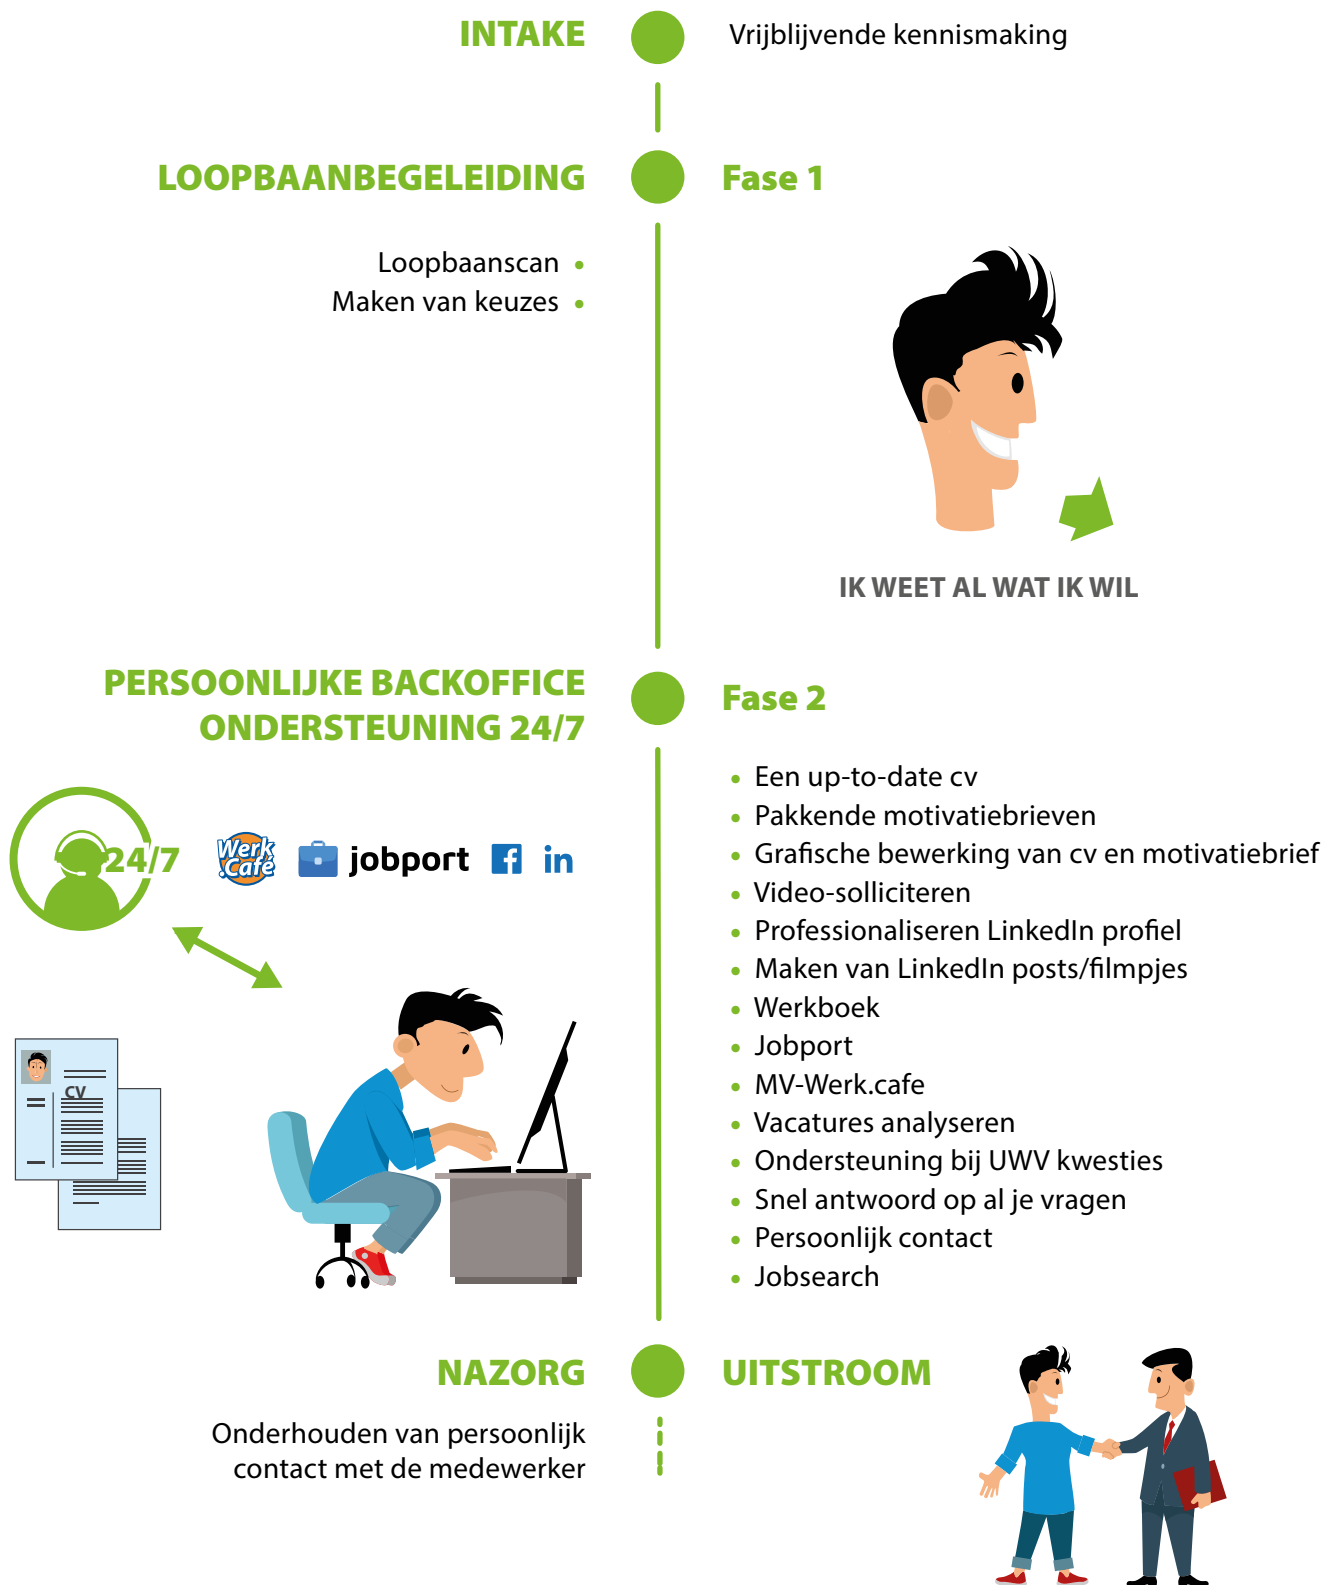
INTAKE

Vrijblijvende kennismaking

LOOPBAANBEGELEIDING

Fase 1

Loopbaanscan •
Maken van keuzes •

IK WEET AL WAT IK WIL

PERSOONLIJKE BACKOFFICE ONDERSTEUNING 24/7

Fase 2

24/7

Werk Café

jobport

in

• Een up-to-date cv
• Pakkende motivatiebrieven
• Grafische bewerking van cv en motivatiebrief
• Video-solliciteren
• Professionaliseren LinkedIn profiel
• Maken van LinkedIn posts/filmpjes
• Werkboek
• Jobport
• MV-Werk.cafe
• Vacatures analyseren
• Ondersteuning bij UWV kwesties
• Snel antwoord op al je vragen
• Persoonlijk contact
• Jobsearch

CV

NAZORG

UITSTROOM

Onderhouden van persoonlijk contact met de medewerker